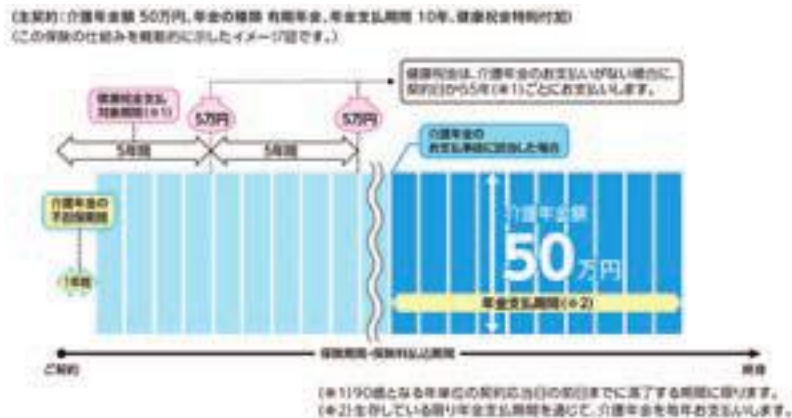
(主契約：介護年金額 50万円、年金の種類 有期年金、年金支払期間 10年、健康祝金特則付加)
(この保険の仕組みを概略的に示したイメージ図です。)

健康祝金は、介護年金のお支払いがない場合に、契約日から5年(※1)ごとにお支払いします。

健康祝金支払対象期間(※1)

5万円

5万円

5年間

5年間

介護年金のお支払事由に該当した場合

介護年金の不担保期間

1年間

介護年金額

50万円

年金支払期間(※2)

保険期間・保険料払込期間

ご契約

終身

(※1)90歳となる年単位の契約応当日の前日までに満了する期間に限ります。
(※2)生存している限り年金支払期間を通じて、介護年金を毎年お支払いします。